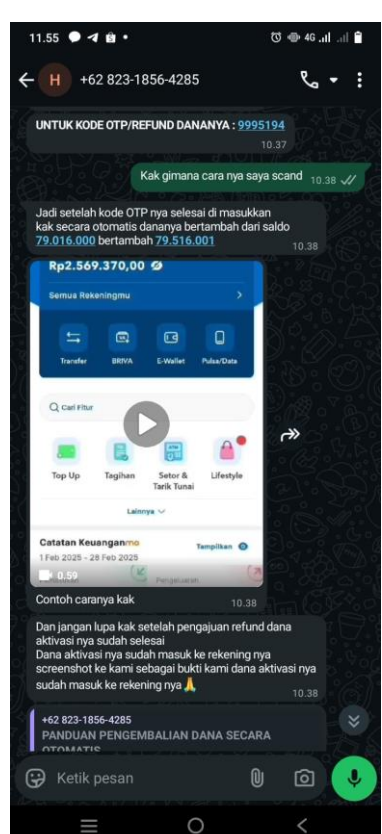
11.55

4G

H +62 823-1856-4285

UNTUK KODE OTP/REFUND DANANYA : 9995194
10.37

Kak gimana cara nya saya scand 10.38

Jadi setelah kode OTP nya selesai di masukkan kak secara otomatis dananya bertambah dari saldo 79.016.000 bertambah 79.516.001
10.38

Rp2.569.370,00

Semua Rekeningmu

Transfer BRIVA E-Wallet Pulsa/Data

Cari Fitur

Top Up Tagihan Setor & Tarik Tunai Lifestyle

Lainnya

Catatan Keuanganmo Tampilkan
1 Feb 2025 - 28 Feb 2025

0.59

Pengeluaran

Contoh caranya kak 10.38

Dan jangan lupa kak setelah pengajuan refund dana aktivasi nya sudah selesai
Dana aktivasi nya sudah masuk ke rekening nya screenshot ke kami sebagai bukti kami dana aktivasi nya sudah masuk ke rekening nya🙏
10.38

+62 823-1856-4285
PANDUAN PENGEMBALIAN DANA SECARA OTOMATIS

Ketik pesan